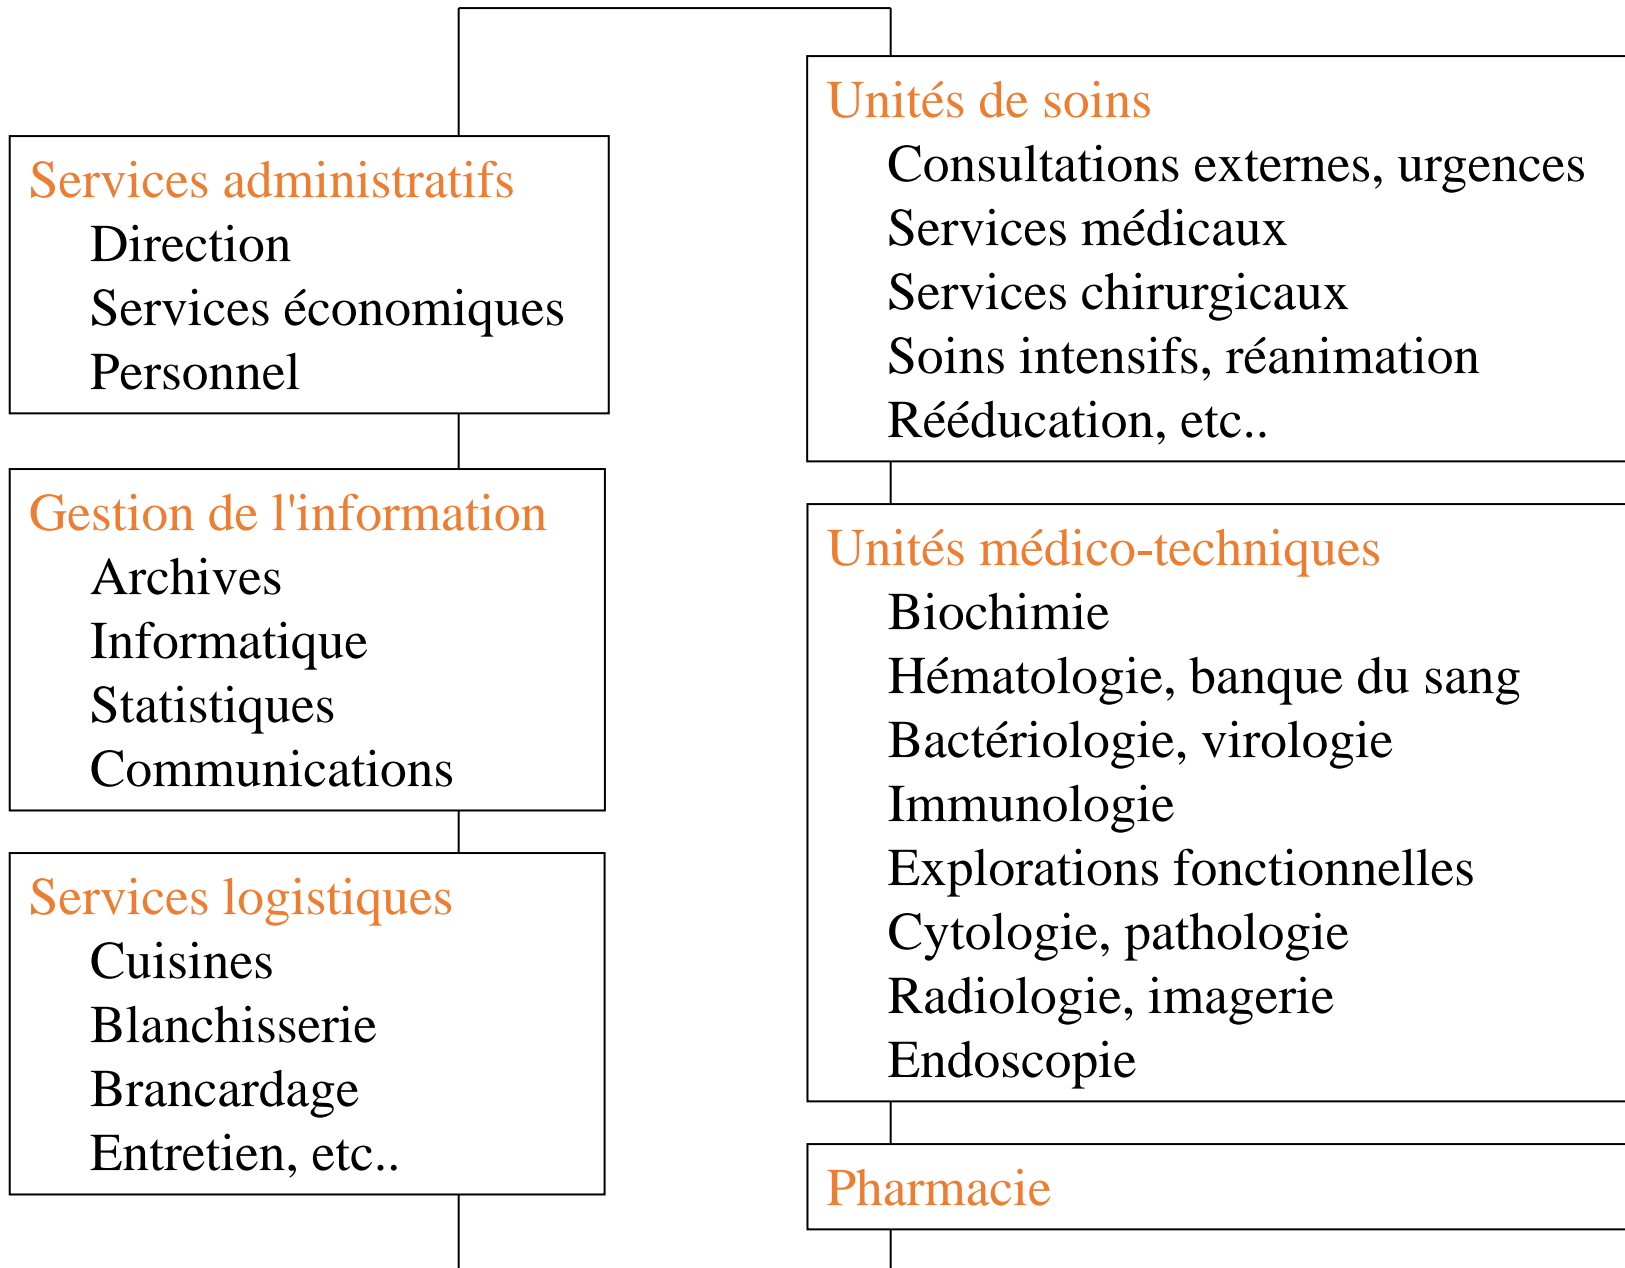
Services administratifs
Direction
Services économiques
Personnel

Gestion de l'information
Archives
Informatique
Statistiques
Communications

Services logistiques
Cuisines
Blanchisserie
Brancardage
Entretien, etc..

Unités de soins
Consultations externes, urgences
Services médicaux
Services chirurgicaux
Soins intensifs, réanimation
Rééducation, etc..

Unités médico-techniques
Biochimie
Hématologie, banque du sang
Bactériologie, virologie
Immunologie
Explorations fonctionnelles
Cytologie, pathologie
Radiologie, imagerie
Endoscopie

Pharmacie